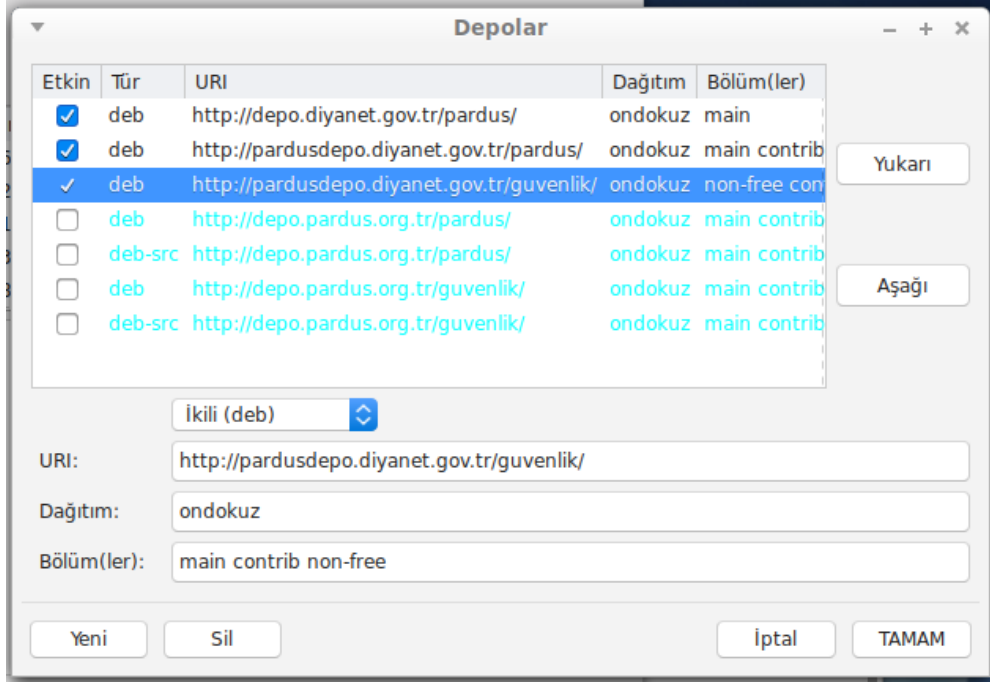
Depolar

| Etkin | Tür | URI | Dağıtım | Bölüm(ler) |
|---|---|---|---|---|
| ✓ | deb | http://depo.diyanet.gov.tr/pardus/ | ondokuz | main |
| ✓ | deb | http://pardusdepo.diyanet.gov.tr/pardus/ | ondokuz | main contrib |
| ✓ | deb | http://pardusdepo.diyanet.gov.tr/guvenlik/ | ondokuz | non-free con |
| | deb | http://depo.pardus.org.tr/pardus/ | ondokuz | main contrib |
| | deb-src | http://depo.pardus.org.tr/pardus/ | ondokuz | main contrib |
| | deb | http://depo.pardus.org.tr/guvenlik/ | ondokuz | main contrib |
| | deb-src | http://depo.pardus.org.tr/guvenlik/ | ondokuz | main contrib |

Yukarı

Aşağı

İkili (deb)

URI: http://pardusdepo.diyanet.gov.tr/guvenlik/

Dağıtım: ondokuz

Bölüm(ler): main contrib non-free

Yeni Sil İptal TAMAM